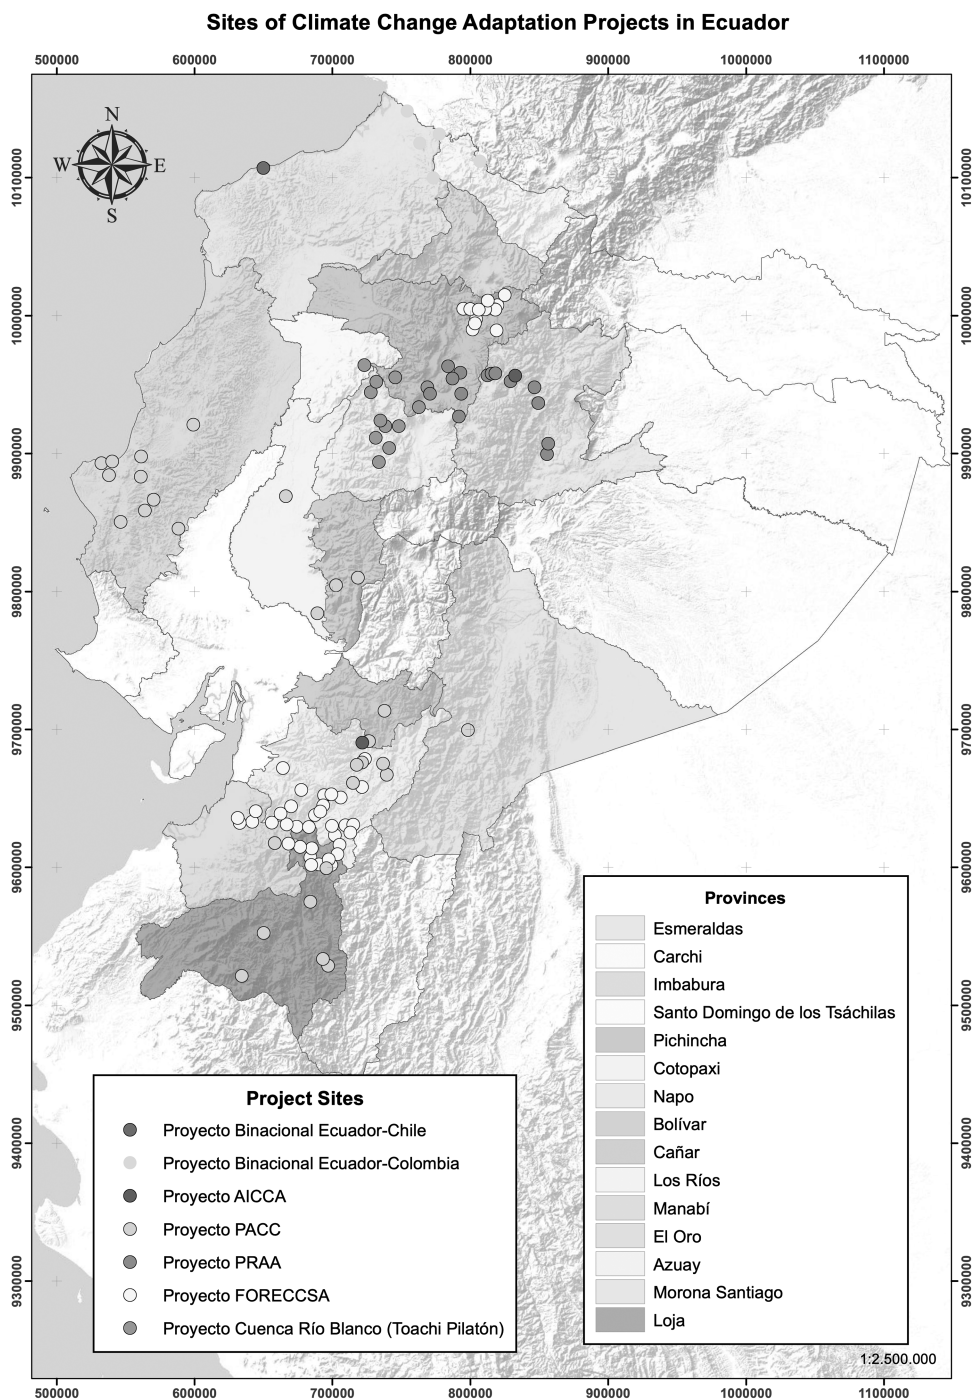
Sites of Climate Change Adaptation Projects in Ecuador

500000 600000 700000 800000 900000 1000000 1100000

N
W E
S

10100000
10000000
9900000
9800000
9700000
9600000
9500000
9400000
9300000

10100000
10000000
9900000
9800000
9700000
9600000
9500000
9400000
9300000

Provinces
Esmeraldas
Carchi
Imbabura
Santo Domingo de los Tsáchilas
Pichincha
Cotopaxi
Napo
Bolívar
Cañar
Los Ríos
Manabí
El Oro
Azuay
Morona Santiago
Loja

Project Sites
Proyecto Binacional Ecuador-Chile
Proyecto Binacional Ecuador-Colombia
Proyecto AICCA
Proyecto PACC
Proyecto PRAA
Proyecto FORECCSA
Proyecto Cuenca Río Blanco (Toachi Pilatón)

1:2.500.000

500000 600000 700000 800000 900000 1000000 1100000